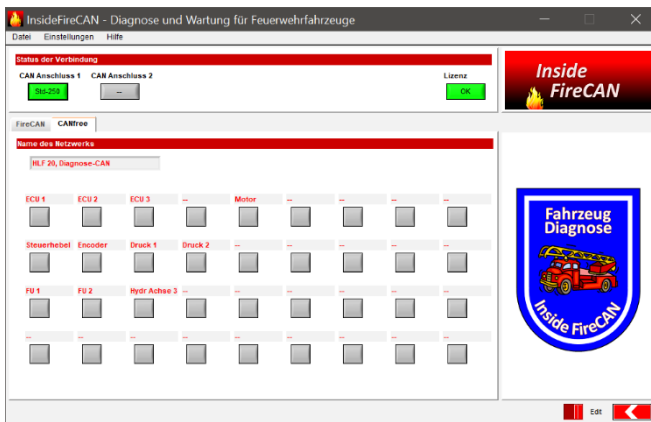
InsideFireCAN - Diagnose und Wartung für Feuerwehrfahrzeuge

Datei Einstellungen Hilfe

Status der Verbindung

CAN Anschluss 1 CAN Anschluss 2 Lizenz

Std-250 -- OK

Inside FireCAN

FireCAN CANfree

Name des Netzwerks

HLF 20, Diagnose-CAN

| ECU 1 | ECU 2 | ECU 3 | -- | Motor | -- | -- | -- | -- |
|---|---|---|---|---|---|---|---|---|
| Steuerhebel | Encoder | Druck 1 | Druck 2 | -- | -- | -- | -- | -- |
| FU 1 | FU 2 | Hydr Achse 3 | -- | -- | -- | -- | -- | -- |
| -- | -- | -- | -- | -- | -- | -- | -- | -- |

Fahrzeug Diagnose

Inside FireCAN

Edit